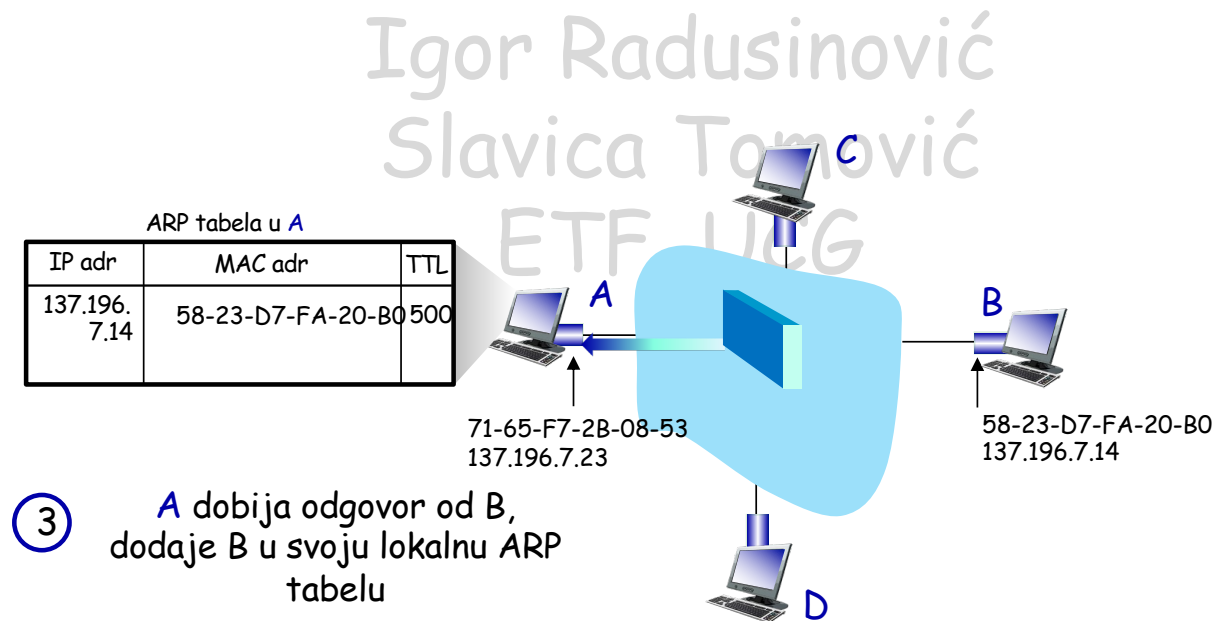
Igor Radusinović
Slavica Tomović
ETF UCG

ARP tabela u A

| IP adr | MAC adr | TTL |
|---|---|---|
| 137.196.7.14 | 58-23-D7-FA-20-B0 | 500 |

C

A

B

71-65-F7-2B-08-53
137.196.7.23

58-23-D7-FA-20-B0
137.196.7.14

D

3

A dobija odgovor od B, dodaje B u svoju lokalnu ARP tabelu